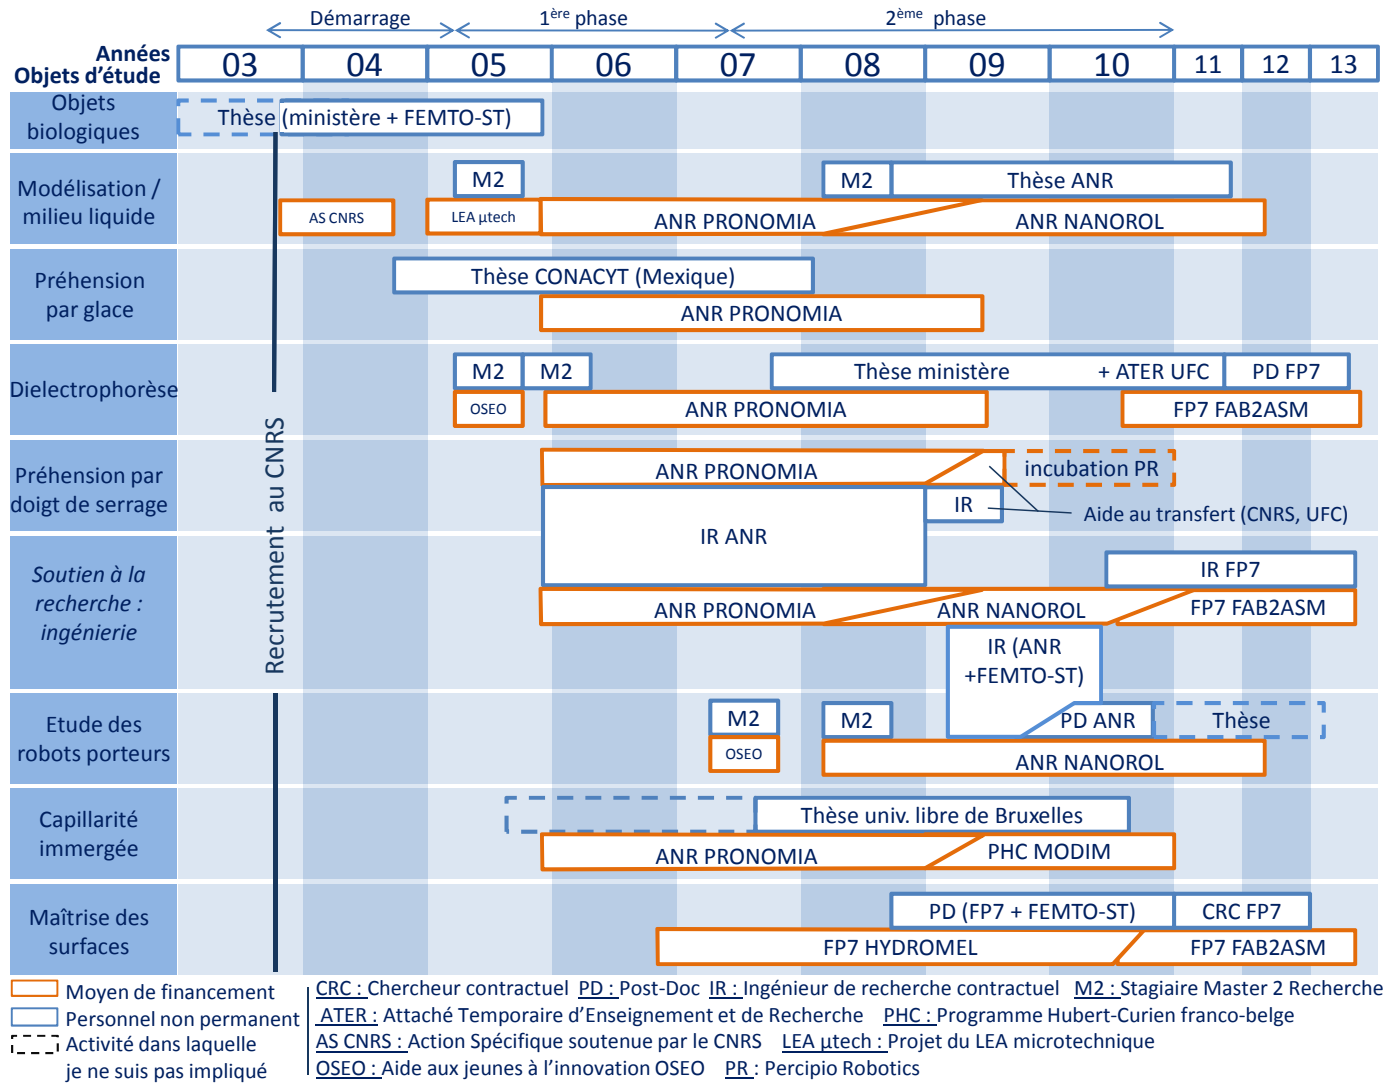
Démarrage 1$^{ère}$ phase 2$^{ème}$ phase

Années
Objets d'étude

| 03 | 04 | 05 | 06 | 07 | 08 | 09 | 10 | 11 | 12 | 13 |
|---|---|---|---|---|---|---|---|---|---|---|

Objets biologiques
Thèse (ministère + FEMTO-ST)

Modélisation / milieu liquide
M2
M2 Thèse ANR
AS CNRS
LEA µtech
ANR PRONOMIA ANR NANOROL

Préhension par glace
Thèse CONACYT (Mexique)
ANR PRONOMIA

Dielectrophorèse
M2 M2 Thèse ministère + ATER UFC PD FP7
OSEO ANR PRONOMIA FP7 FAB2ASM

Préhension par doigt de serrage
ANR PRONOMIA incubation PR
IR
IR ANR
Aide au transfert (CNRS, UFC)

Soutien à la recherche : ingénierie
IR FP7
ANR PRONOMIA ANR NANOROL FP7 FAB2ASM
IR (ANR +FEMTO-ST)

Recrutement au CNRS

Etude des robots porteurs
M2
OSEO
M2
PD ANR Thèse
ANR NANOROL

Capillarité immergée
Thèse univ. libre de Bruxelles
ANR PRONOMIA PHC MODIM

Maîtrise des surfaces
PD (FP7 + FEMTO-ST) CRC FP7
FP7 HYDROMEL FP7 FAB2ASM

Moyen de financement
Personnel non permanent
Activité dans laquelle je ne suis pas impliqué

CRC : Chercheur contractuel PD : Post-Doc IR : Ingénieur de recherche contractuel M2 : Stagiaire Master 2 Recherche
ATER : Attaché Temporaire d'Enseignement et de Recherche PHC : Programme Hubert-Curien franco-belge
AS CNRS : Action Spécifique soutenue par le CNRS LEA µtech : Projet du LEA microtechnique
OSEO : Aide aux jeunes à l'innovation OSEO PR : Percipio Robotics